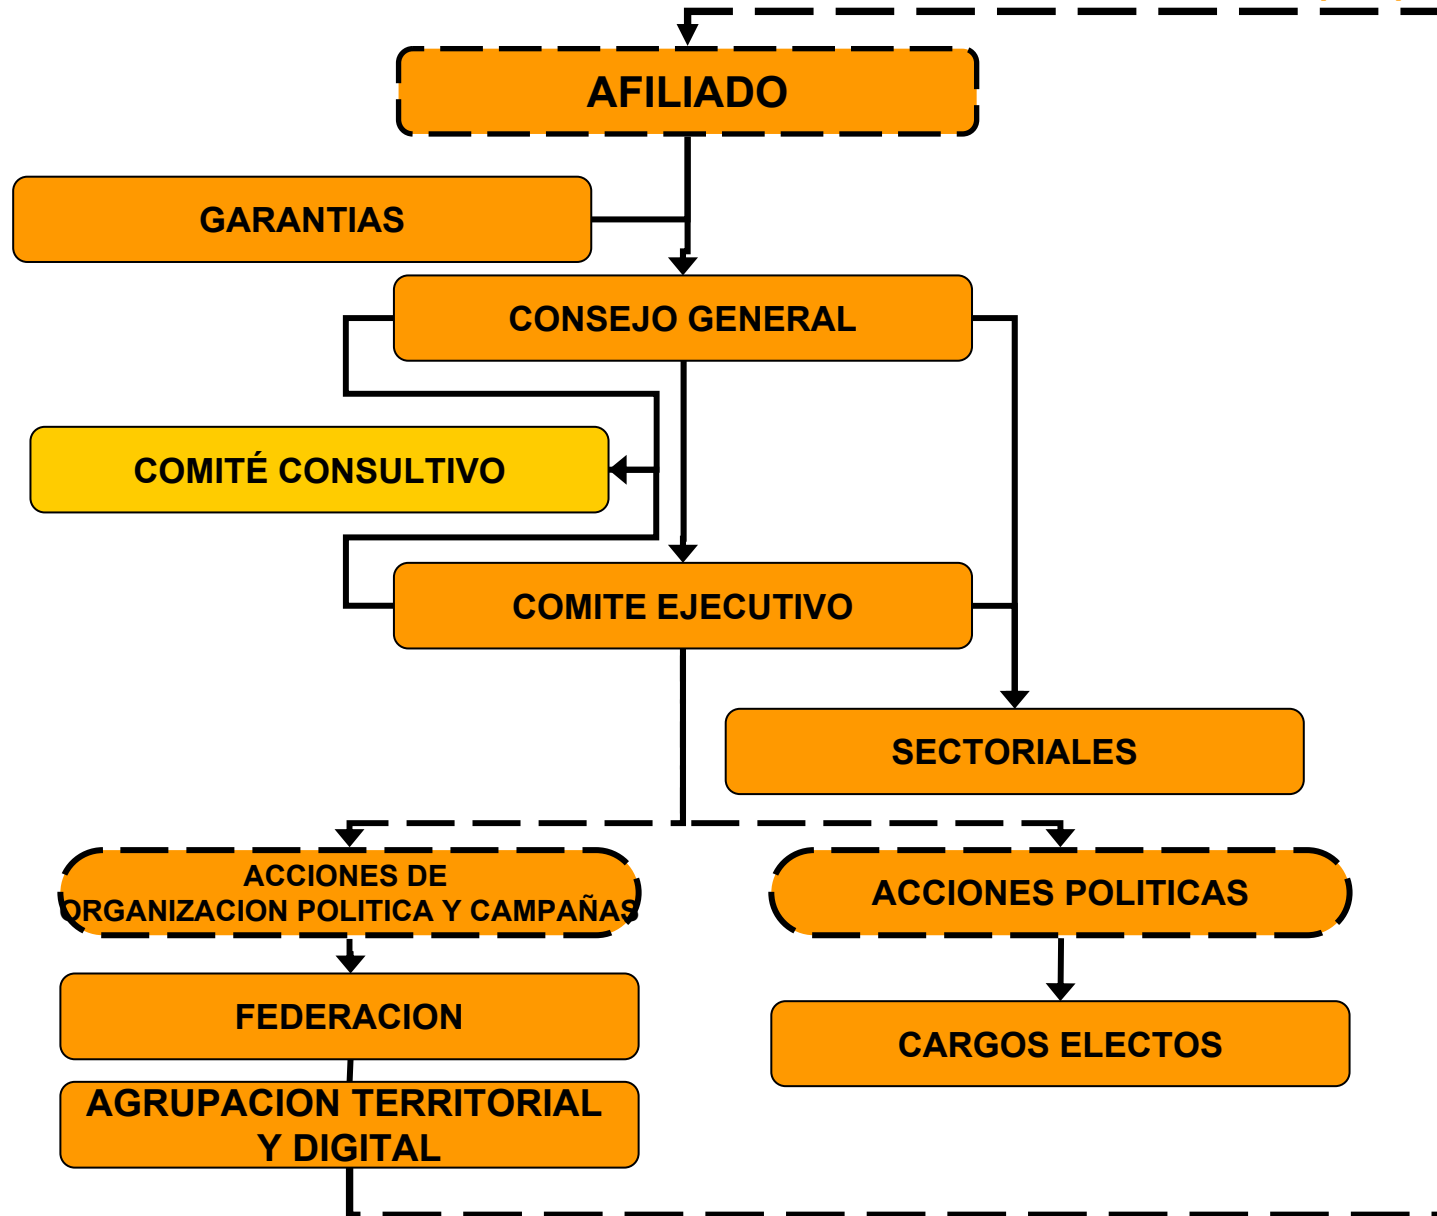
AFILIADO

GARANTIAS

CONSEJO GENERAL

COMITÉ CONSULTIVO

COMITE EJECUTIVO

SECTORIALES

ACCIONES DE ORGANIZACION POLITICA Y CAMPAÑAS

ACCIONES POLITICAS

FEDERACION

CARGOS ELECTOS

AGRUPACION TERRITORIAL Y DIGITAL